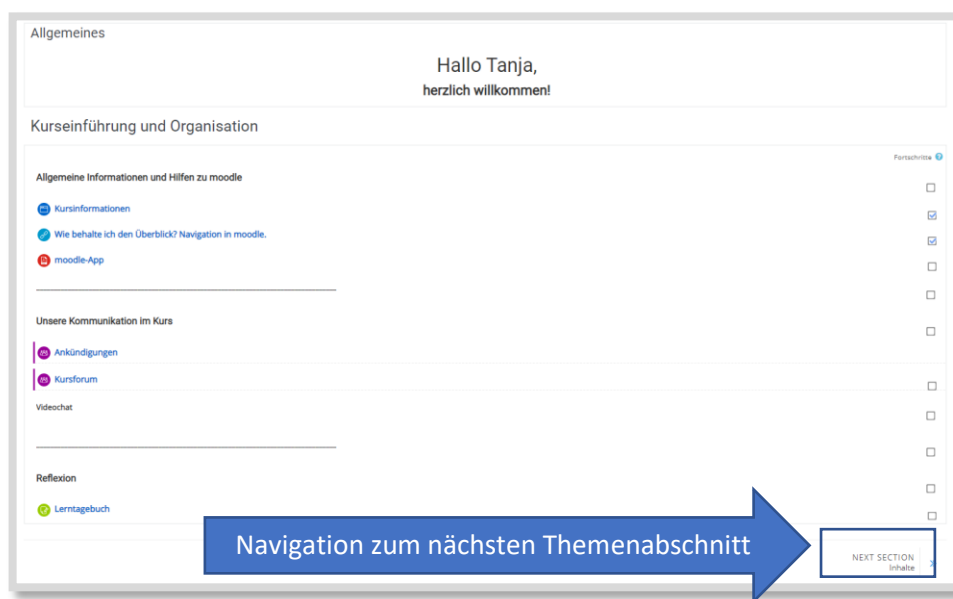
Allgemeines

Hallo Tanja,

herzlich willkommen!

Kurseinführung und Organisation

Fortschritte

Allgemeine Informationen und Hilfen zu moodle

Kursinformationen

Wie behalte ich den Überblick? Navigation in moodle.

moodle-App

Unsere Kommunikation im Kurs

Ankündigungen

Kursforum

Videochat

Reflexion

Lerntagebuch

Navigation zum nächsten Themenabschnitt

NEXT SECTION
Inhalte